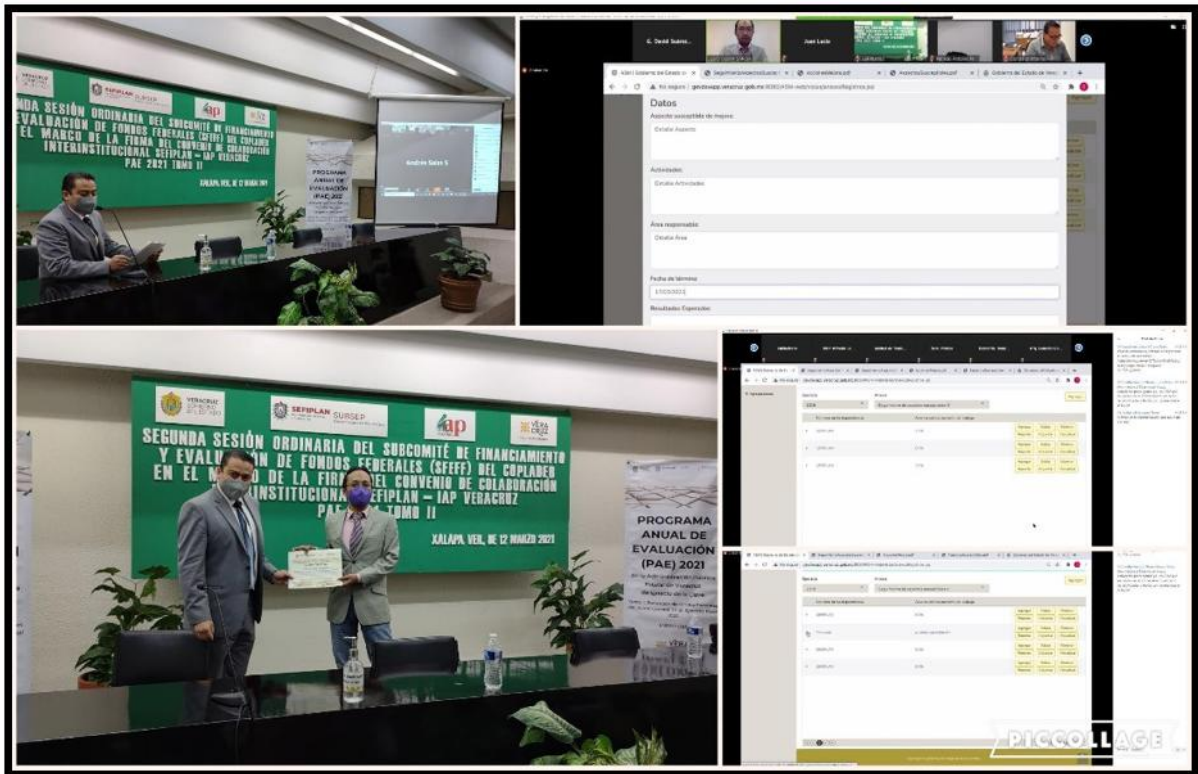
VERACRUZ
SEFIPLAN SURSEP
iap
UNDA SESIÓN ORDINARIA DEL SUBCOMITÉ DE FINANCIAMIENTO
EVALUACIÓN DE FONDOS FEDERALES (SFEFF) DEL COPLADEB
EL MARCO DE LA FIRMA DEL CONVENIO DE COLABORACIÓN
INTERINSTITUCIONAL SEFIPLAN – IAP VERACRUZ
PAE 2021 TOMO II
XALAPA, VER., 12 MARZO 2021

PROGRAMA ANUAL DE EVALUACIÓN (PAE) 2021

Andrés Salas S

G. David Suarez...
Juan Lerdo

No seguro | gobver.app.veracruz.gob.mx
Datos
Aspecto susceptible de mejora
Detalle Aspecto
Actividades
Detalle Actividades
Área responsable
Detalle Área
Fecha de término
17/03/2021
Resultados Esperados

VERACRUZ GOBIERNO DEL ESTADO
SEFIPLAN SURSEP
iap
VERACRUZ

SEGUNDA SESIÓN ORDINARIA DEL SUBCOMITÉ DE FINANCIAMIENTO
Y EVALUACIÓN DE FONDOS FEDERALES (SFEFF) DEL COPLADEB
EN EL M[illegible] DE LA FIR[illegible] DEL CONVENIO DE COLABORACIÓN
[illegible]INSTITUCIONA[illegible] SEFIPLAN – IAP VERACRUZ
PA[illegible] TOMO II
XALAPA, VER., DE 12 MARZO 2021

PROGRAMA ANUAL DE EVALUACIÓN (PAE) 2021

PICCOLLAGE